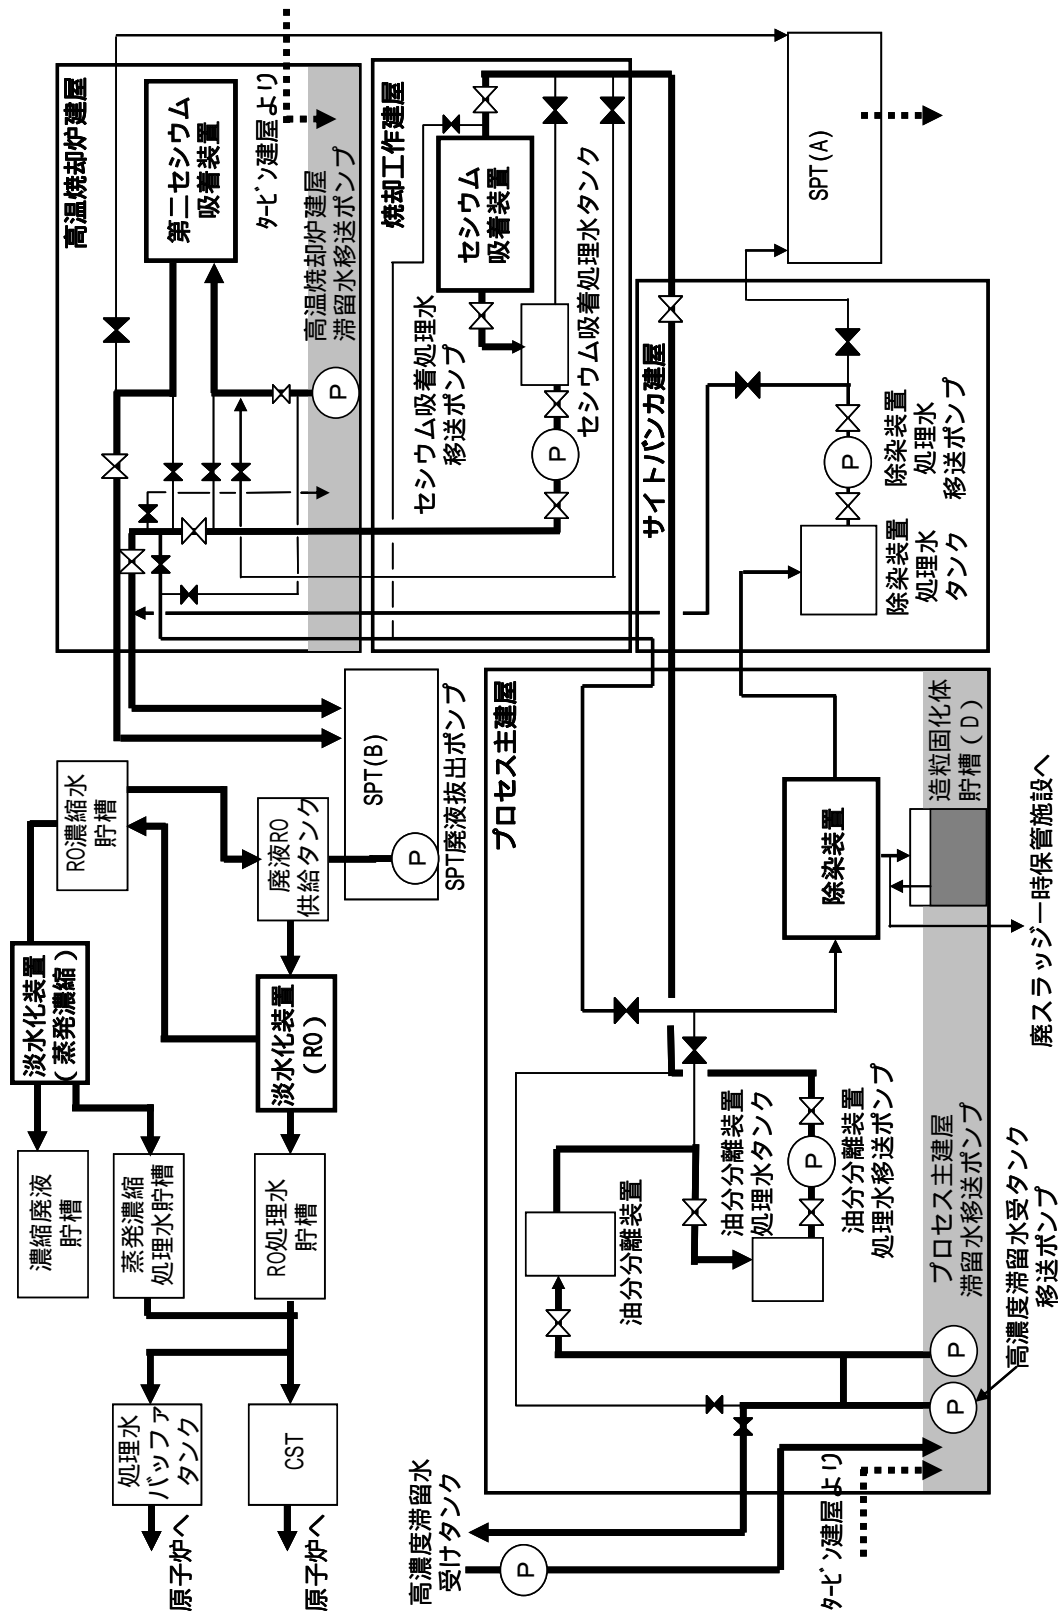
高温焼却炉建屋
第二セシウム吸着装置
ﾀｰﾋﾞﾝ建屋より
高温焼却炉建屋滞留水移送ポンプ
P

焼却工作建屋
セシウム吸着装置
セシウム吸着処理水タンク
セシウム吸着処理水移送ポンプ
P

SPT(A)

サイトバンカ建屋
除染装置処理水タンク
除染装置処理水移送ポンプ
P

SPT(B)
SPT廃液抜出ポンプ
P

RO濃縮水貯槽
廃液RO供給タンク
淡水化装置（蒸発濃縮）
淡水化装置（RO）
濃縮廃液貯槽
蒸発濃縮処理水貯槽
RO処理水貯槽
処理水バッファタンク
CST
原子炉へ
原子炉へ

プロセス主建屋
除染装置
造粒固化体貯槽（D）
廃スラッジ一時保管施設へ
油分分離装置
油分分離装置処理水タンク
油分分離装置処理水移送ポンプ
P
プロセス主建屋滞留水移送ポンプ
P
P
高濃度滞留水受タンク移送ポンプ
高濃度滞留水受けタンク
P
ﾀｰﾋﾞﾝ建屋より